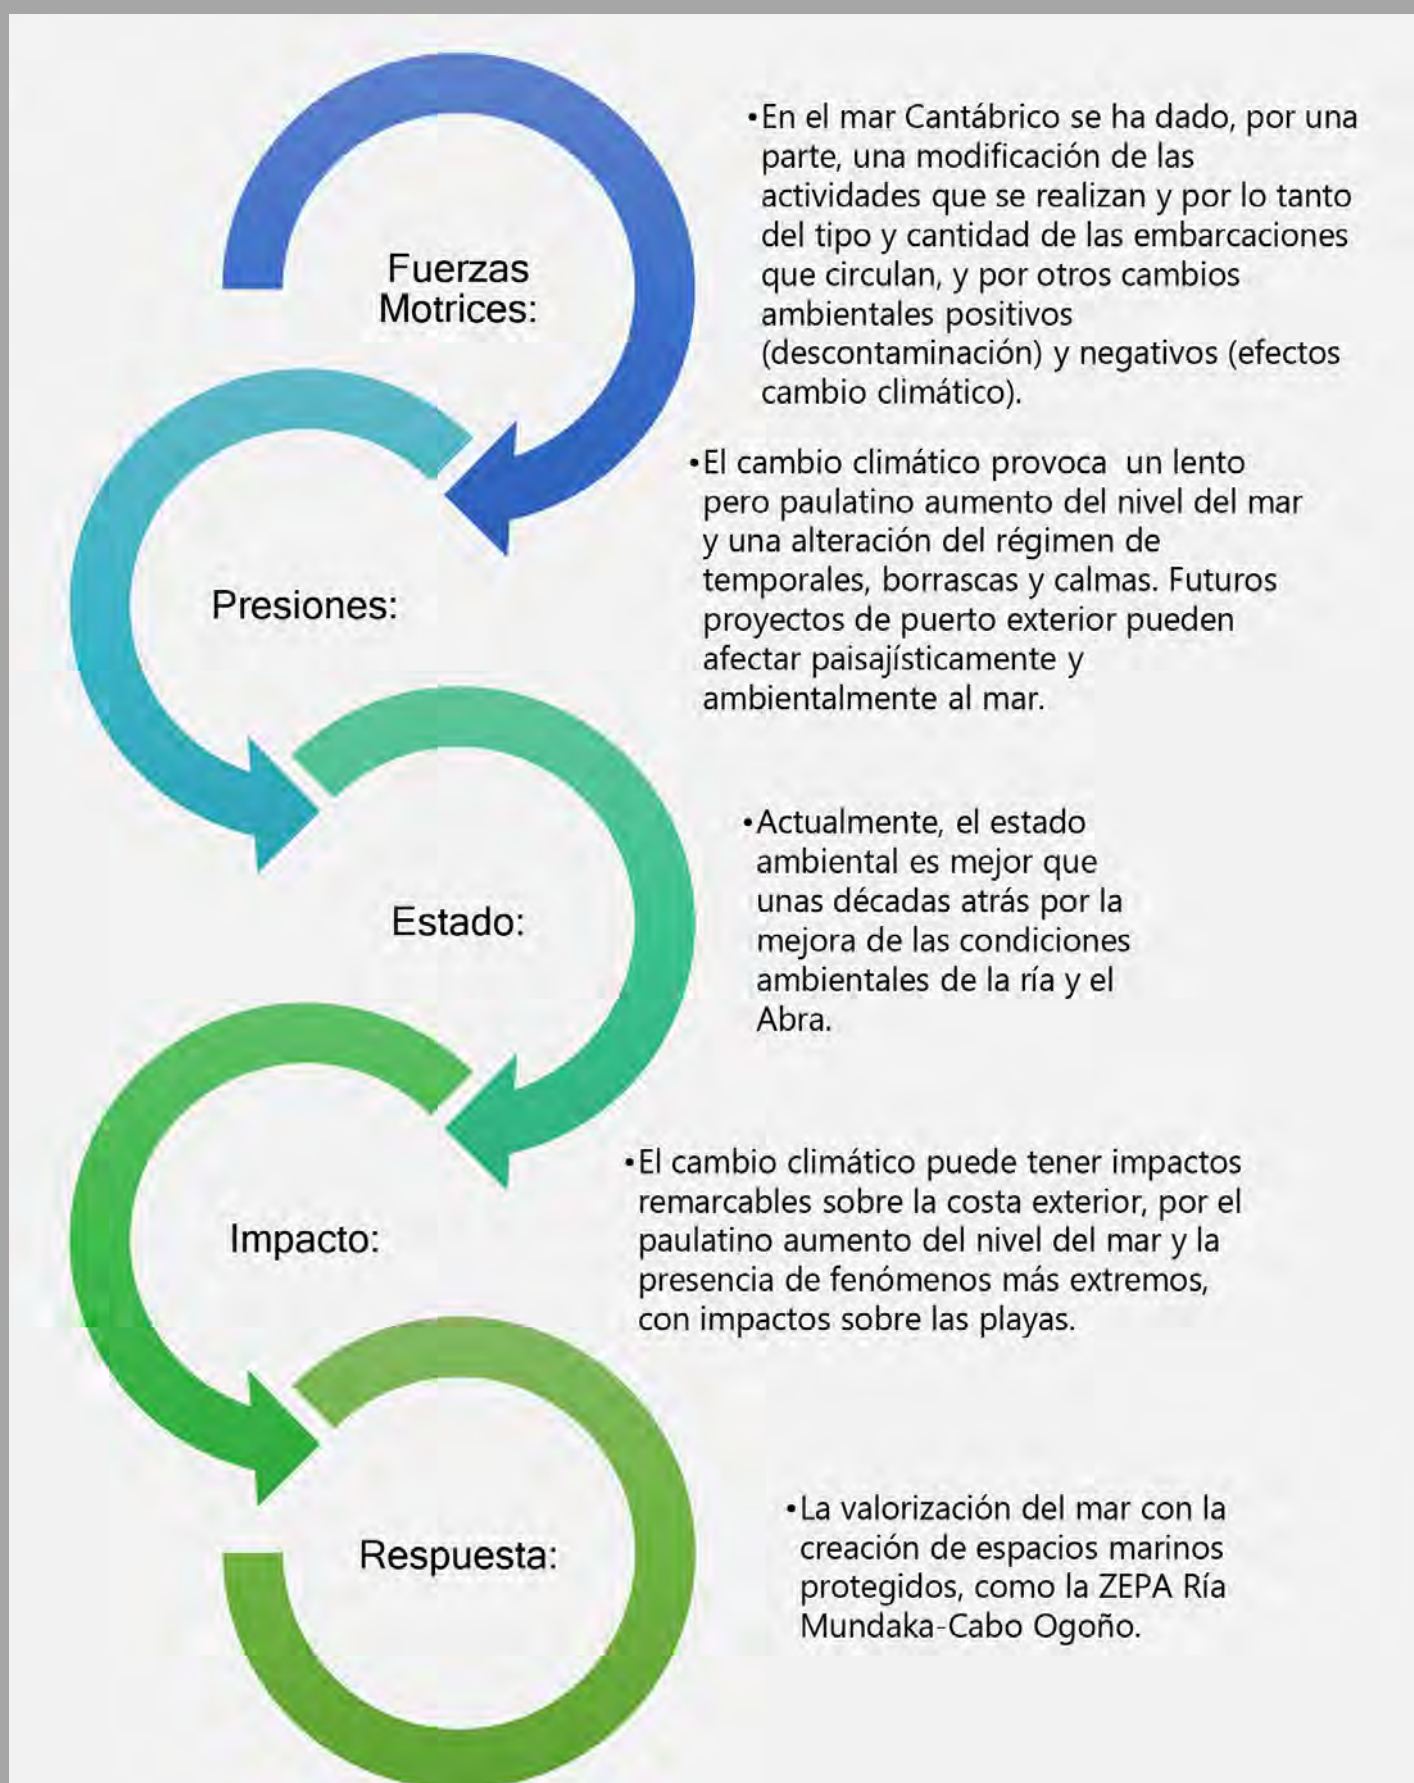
Fuerzas Motrices:

•En el mar Cantábrico se ha dado, por una parte, una modificación de las actividades que se realizan y por lo tanto del tipo y cantidad de las embarcaciones que circulan, y por otros cambios ambientales positivos (descontaminación) y negativos (efectos cambio climático).

Presiones:

•El cambio climático provoca un lento pero paulatino aumento del nivel del mar y una alteración del régimen de temporales, borrascas y calmas. Futuros proyectos de puerto exterior pueden afectar paisajísticamente y ambientalmente al mar.

Estado:

•Actualmente, el estado ambiental es mejor que unas décadas atrás por la mejora de las condiciones ambientales de la ría y el Abra.

Impacto:

•El cambio climático puede tener impactos remarcables sobre la costa exterior, por el paulatino aumento del nivel del mar y la presencia de fenómenos más extremos, con impactos sobre las playas.

Respuesta:

•La valorización del mar con la creación de espacios marinos protegidos, como la ZEPA Ría Mundaka-Cabo Ogoño.